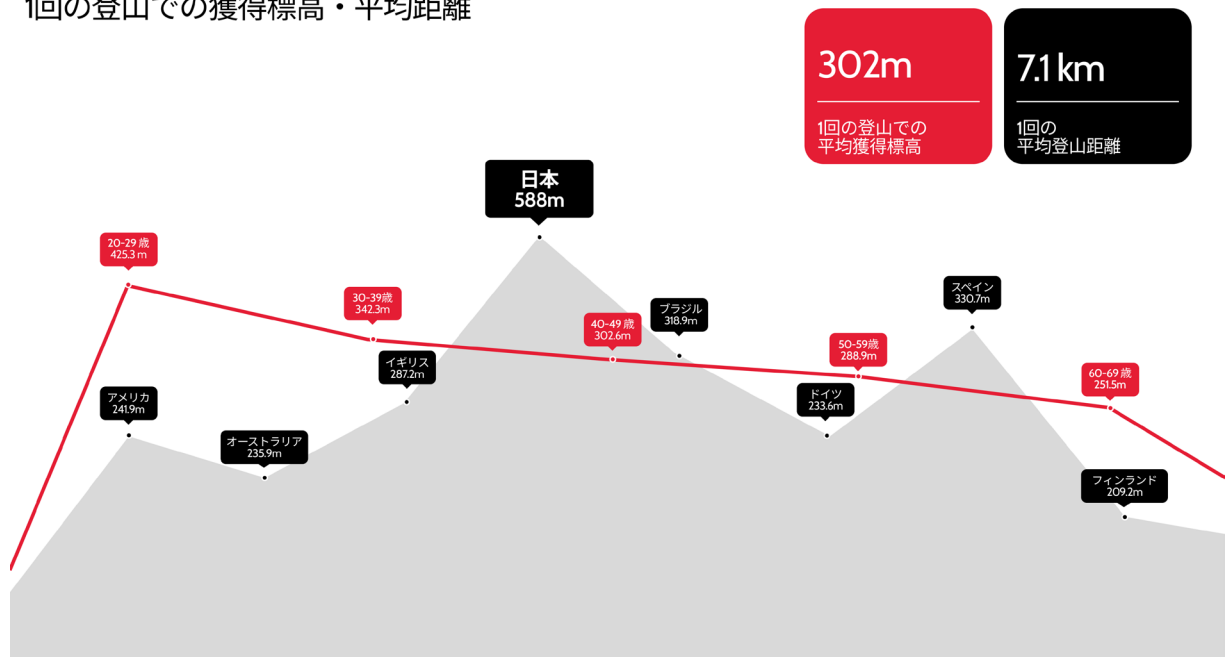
1回の登山での獲得標高・平均距離

302m
1回の登山での平均獲得標高

7.1 km
1回の平均登山距離

日本
588m

20-29 歳
425.3 m

30-39歳
342.3m

40-49 歳
302.6m

50-59歳
288.9m

60-69 歳
251.5m

アメリカ
241.9m

オーストラリア
235.9m

イギリス
287.2m

ブラジル
318.9m

ドイツ
233.6m

スペイン
330.7m

フィンランド
209.2m